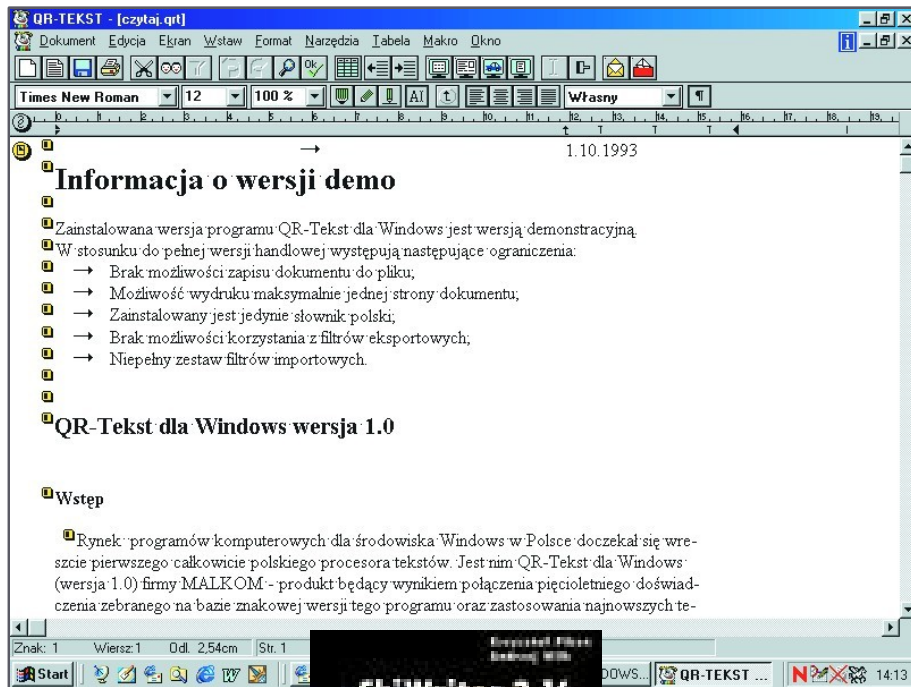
QR-TEKST - [czytaj.qrt]

Dokument Edycja Ekran Wstaw Format Narzędzia Tabela Makro Okno

Times New Roman 12 100 % Własny ¶

1.10.1993

Informacja o wersji demo

Zainstalowana wersja programu QR-Tekst dla Windows jest wersją demonstracyjną.
W stosunku do pełnej wersji handlowej występują następujące ograniczenia:
→ Brak możliwości zapisu dokumentu do pliku;
→ Możliwość wydruku maksymalnie jednej strony dokumentu;
→ Zainstalowany jest jedynie słownik polski;
→ Brak możliwości korzystania z filtrów eksportowych;
→ Niepełny zestaw filtrów importowych.

QR-Tekst dla Windows wersja 1.0

Wstęp

Rynek programów komputerowych dla środowiska Windows w Polsce doczekał się wreszcie pierwszego całkowicie polskiego procesora tekstów. Jest nim QR-Tekst dla Windows (wersja 1.0) firmy MALKOM - produkt będący wynikiem połączenia pięcioletniego doświadczenia zebranego na bazie znakowej wersji tego programu oraz zastosowania najnowszych te-

Znak: 1 Wiersz: 1 Odl. 2,54cm Str. 1

Start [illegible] DOWS... QR-TEKST ... 14:13